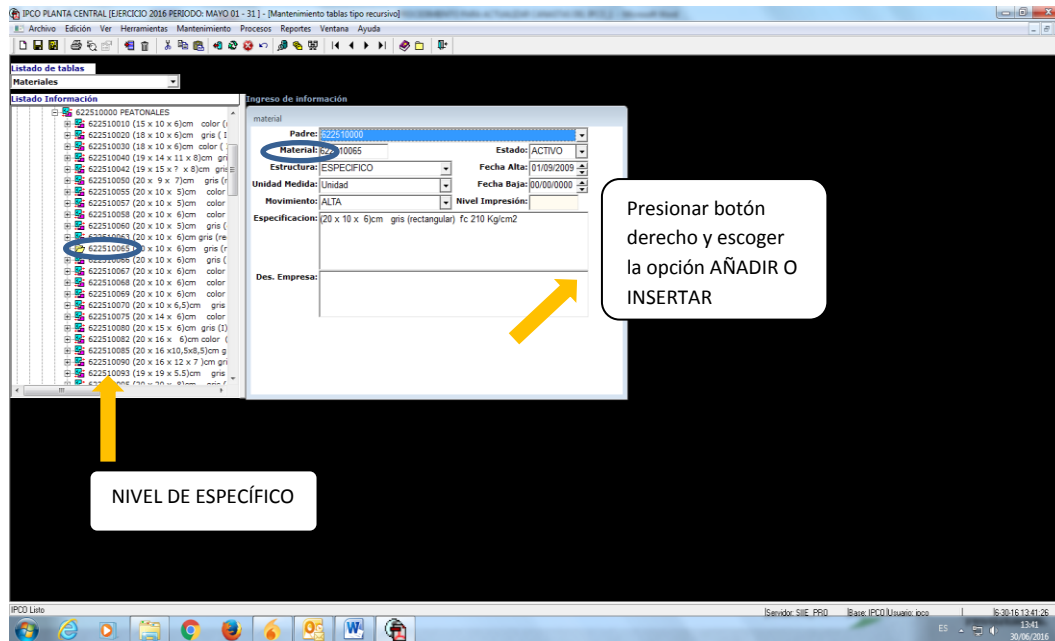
IPCO PLANTA CENTRAL [EJERCICIO 2016 PERIODO: MAYO 01 - 31 ] - [Mantenimiento tablas tipo recursivo]

Archivo Edición Ver Herramientas Mantenimiento Procesos Reportes Ventana Ayuda

Listado de tablas
Materiales
Listado Información

622510000 PEATONALES
622510010 (15 x 10 x 6)cm color (
622510020 (18 x 10 x 6)cm gris ( I
622510030 (18 x 10 x 6)cm color (
622510040 (19 x 14 x 11 x 8)cm gri
622510042 (19 x 15 x ? x 8)cm gris
622510050 (20 x 9 x 7)cm gris (r
622510055 (20 x 10 x 5)cm color
622510057 (20 x 10 x 5)cm color
622510058 (20 x 10 x 6)cm color
622510060 (20 x 10 x 5)cm gris (
622510063 (20 x 10 x 6)cm gris (re
622510065 (20 x 10 x 6)cm gris (r
622510066 (20 x 10 x 6)cm gris (
622510067 (20 x 10 x 6)cm color
622510068 (20 x 10 x 6)cm color
622510069 (20 x 10 x 6)cm color
622510070 (20 x 10 x 6,5)cm gris
622510075 (20 x 14 x 6)cm color
622510080 (20 x 15 x 6)cm gris (I)
622510082 (20 x 16 x 6)cm color (
622510085 (20 x 16 x10,5x8,5)cm g
622510090 (20 x 16 x 12 x 7 )cm gri
622510093 (19 x 19 x 5.5)cm gris

Ingreso de información
material
Padre: 622510000
Material: 622510065
Estado: ACTIVO
Estructura: ESPECIFICO
Fecha Alta: 01/09/2009
Unidad Medida: Unidad
Fecha Baja: 00/00/0000
Movimiento: ALTA
Nivel Impresión:
Especificacion: (20 x 10 x 6)cm gris (rectangular) fc 210 Kg/cm2
Des. Empresa:

Presionar botón derecho y escoger la opción AÑADIR O INSERTAR

NIVEL DE ESPECÍFICO

IPCO Listo
Servidor: SIIE_PRO
Base: IPCO Usuario: ipco
6:30:16 13:41:26
ES
13:41
30/06/2016